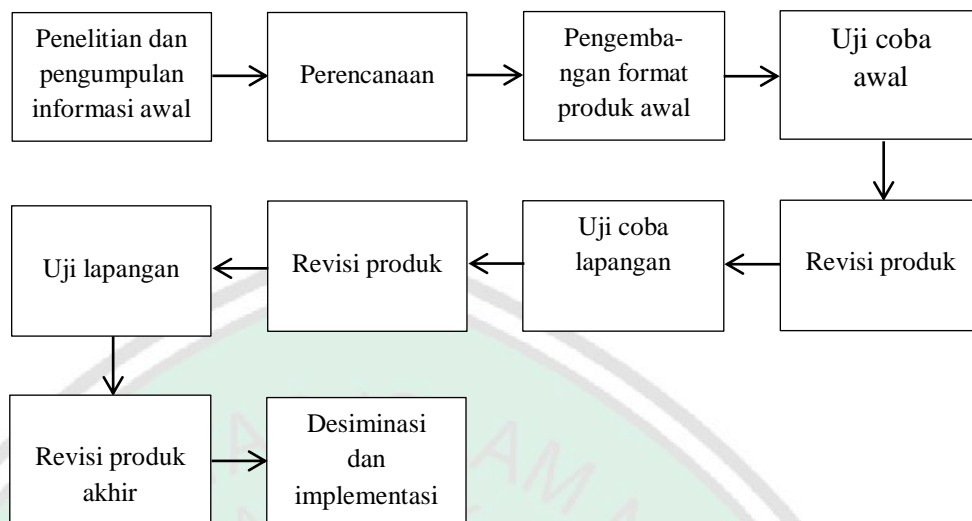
Penelitian dan pengumpulan informasi awal

Perencanaan

Pengembangan format produk awal

Uji coba awal

Revisi produk

Uji coba lapangan

Revisi produk

Uji lapangan

Revisi produk akhir

Desiminasi dan implementasi